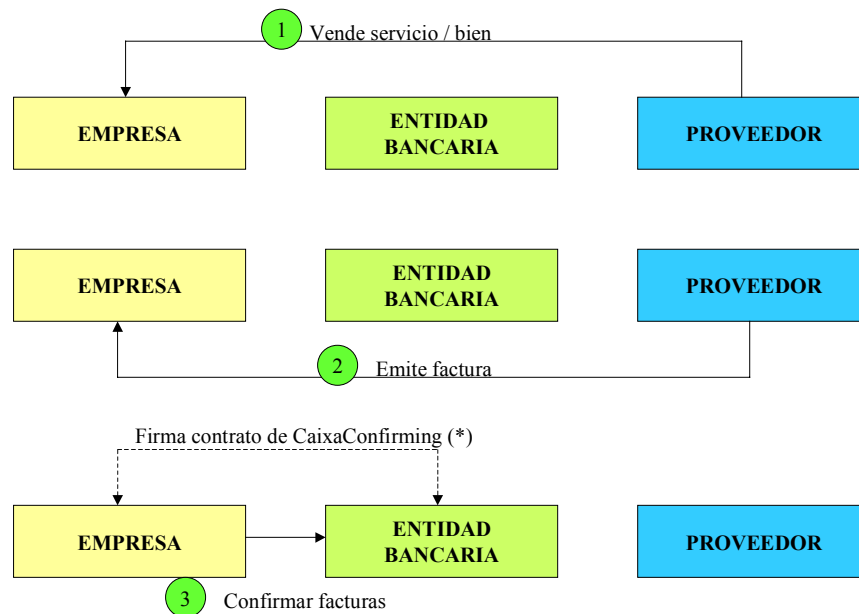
1 Vende servicio / bien

EMPRESA

ENTIDAD BANCARIA

PROVEEDOR

EMPRESA

ENTIDAD BANCARIA

PROVEEDOR

2 Emite factura

Firma contrato de CaixaConfirming (*)

EMPRESA

ENTIDAD BANCARIA

PROVEEDOR

3 Confirmar facturas